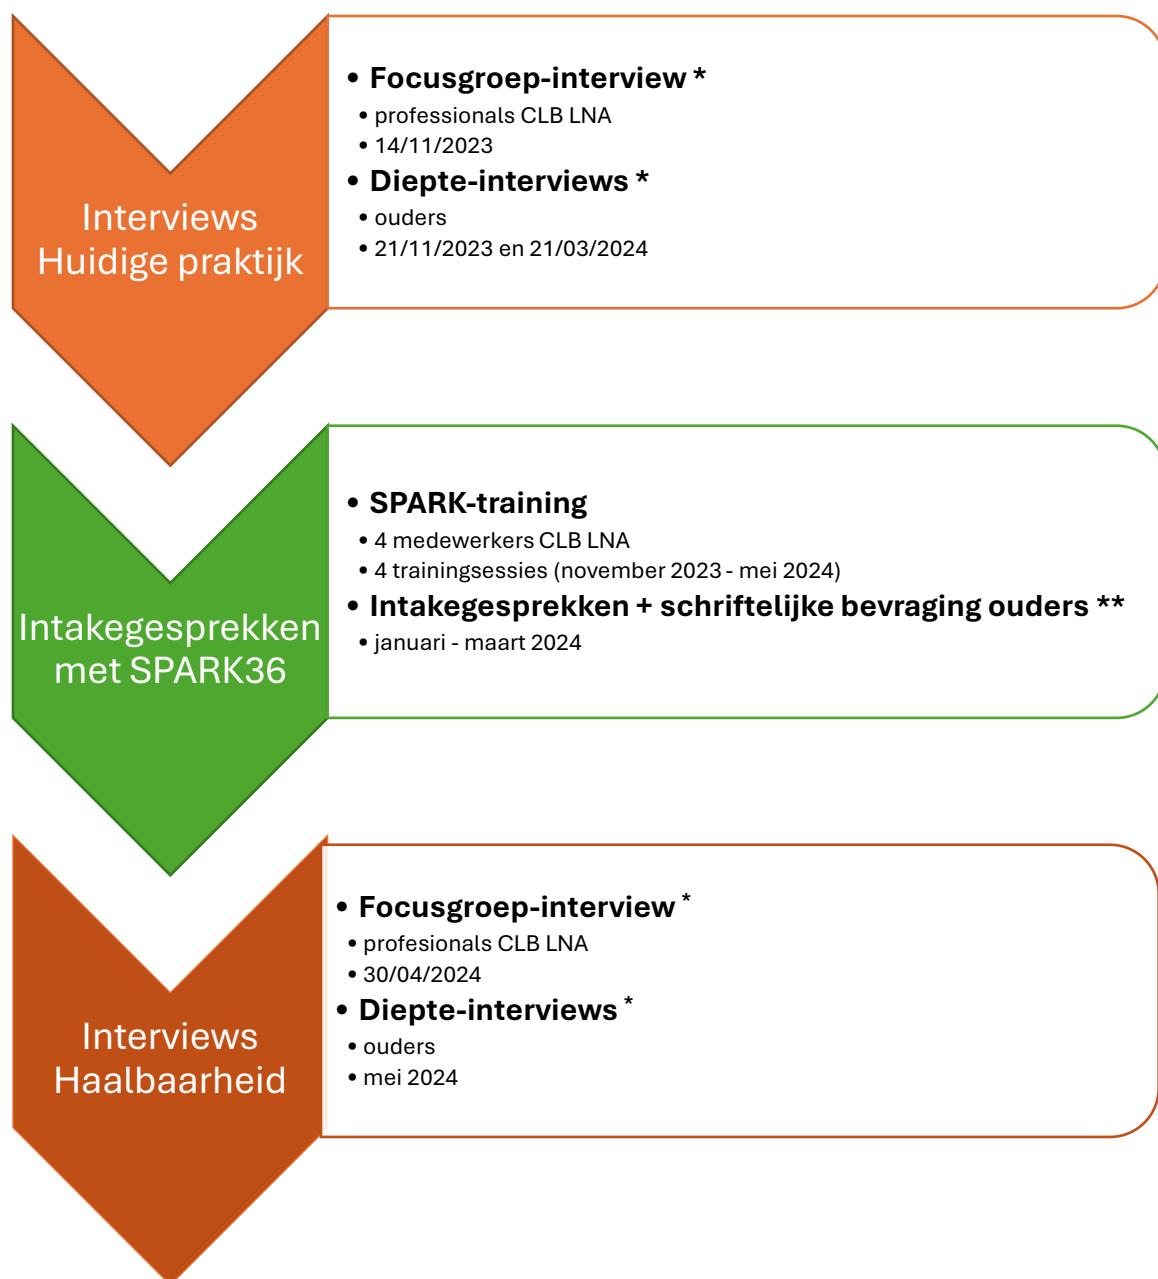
Interviews Huidige praktijk

• Focusgroep-interview *
• professionals CLB LNA
• 14/11/2023
• Diepte-interviews *
• ouders
• 21/11/2023 en 21/03/2024

Intakegesprekken met SPARK36

• SPARK-training
• 4 medewerkers CLB LNA
• 4 trainingsessies (november 2023 - mei 2024)
• Intakegesprekken + schriftelijke bevraging ouders **
• januari - maart 2024

Interviews Haalbaarheid

• Focusgroep-interview *
• profesionals CLB LNA
• 30/04/2024
• Diepte-interviews *
• ouders
• mei 2024